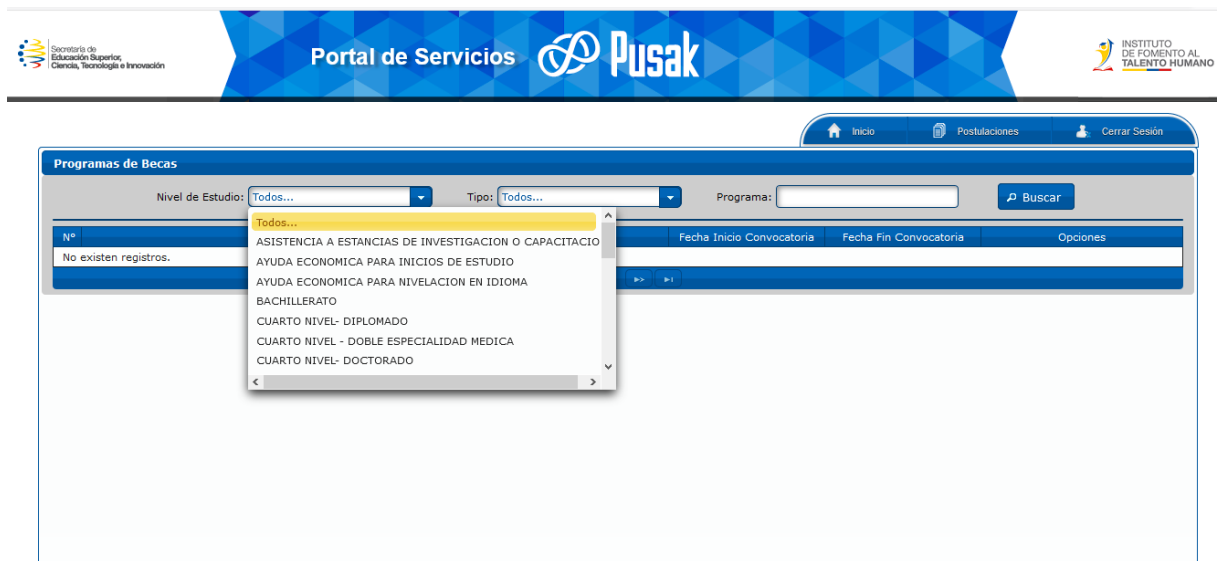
Secretaría de Educación Superior, Ciencia, Tecnología e Innovación

Portal de Servicios Pusak

INSTITUTO DE FOMENTO AL TALENTO HUMANO

Inicio Postulaciones Cerrar Sesión

Programas de Becas

Nivel de Estudio: Todos...

Tipo: Todos...

Programa:

Buscar

Todos...
ASISTENCIA A ESTANCIAS DE INVESTIGACION O CAPACITACIO
AYUDA ECONOMICA PARA INICIOS DE ESTUDIO
AYUDA ECONOMICA PARA NIVELACION EN IDIOMA
BACHILLERATO
CUARTO NIVEL- DIPLOMADO
CUARTO NIVEL - DOBLE ESPECIALIDAD MEDICA
CUARTO NIVEL- DOCTORADO

| Nº | Fecha Inicio Convocatoria | Fecha Fin Convocatoria | Opciones |
|---|---|---|---|
| No existen registros. | | | |